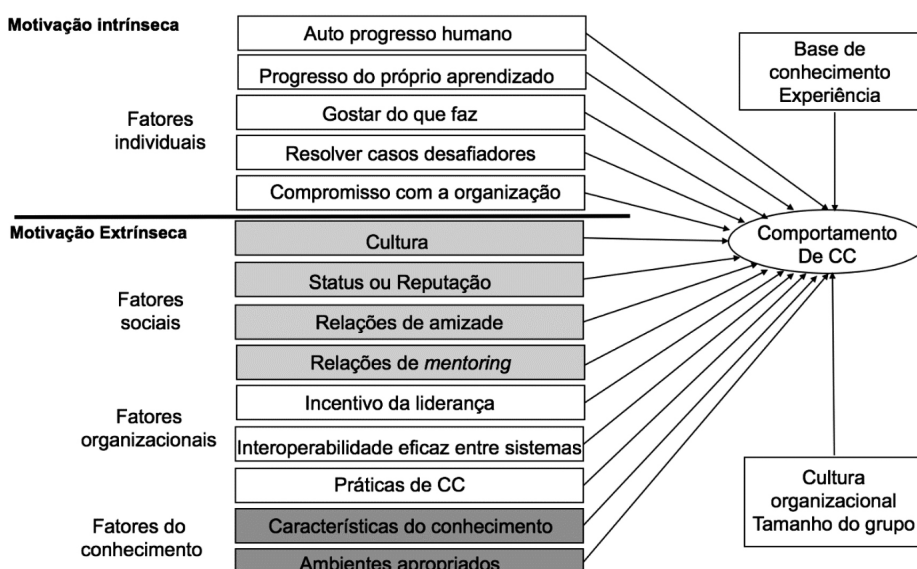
Motivação intrínseca

Fatores individuais

Auto progresso humano

Progresso do próprio aprendizado

Gostar do que faz

Resolver casos desafiadores

Compromisso com a organização

Base de conhecimento Experiência

Motivação Extrínseca

Fatores sociais

Cultura

Status ou Reputação

Relações de amizade

Relações de *mentoring*

Comportamento De CC

Fatores organizacionais

Incentivo da liderança

Interoperabilidade eficaz entre sistemas

Práticas de CC

Fatores do conhecimento

Características do conhecimento

Ambientes apropriados

Cultura organizacional Tamanho do grupo